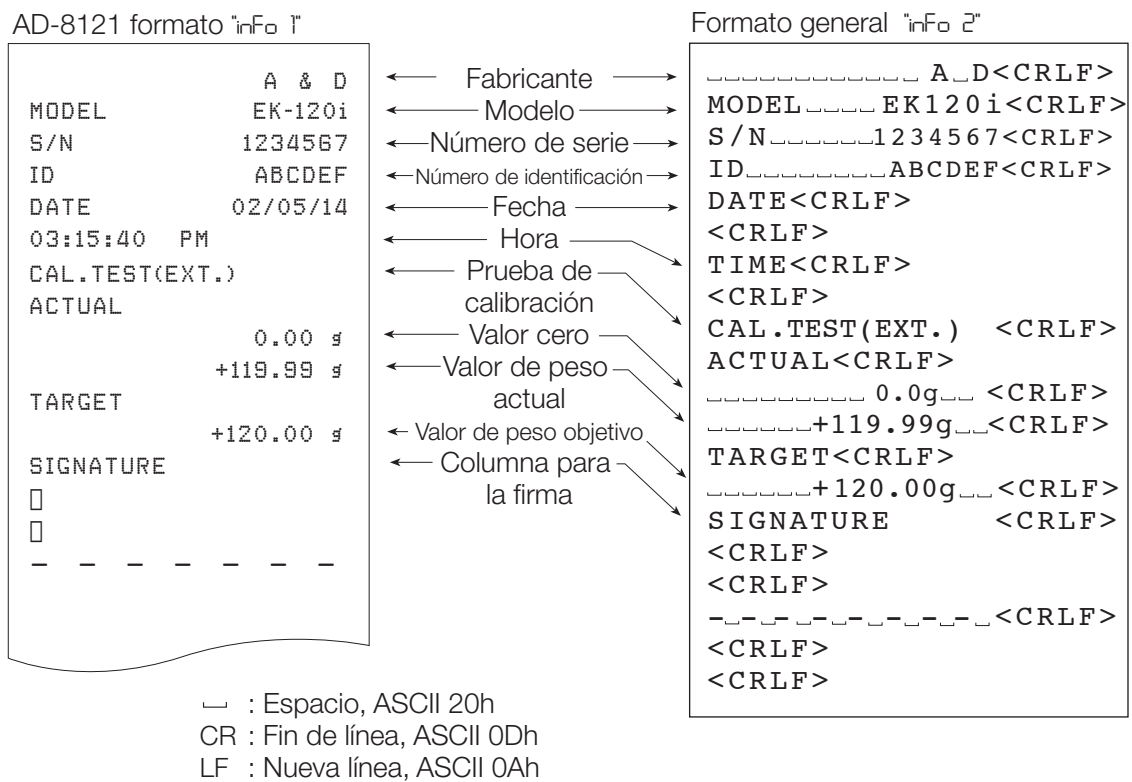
AD-8121 formato "inFo 1"

A & D
MODEL EK-120i
S/N 1234567
ID ABCDEF
DATE 02/05/14
03:15:40 PM
CAL.TEST(EXT.)
ACTUAL
0.00 g
+119.99 g
TARGET
+120.00 g
SIGNATURE
- - - - - - - -

Fabricante
Modelo
Número de serie
Número de identificación
Fecha
Hora
Prueba de calibración
Valor cero
Valor de peso actual
Valor de peso objetivo
Columna para la firma

Formato general "inFo 2"

␣␣␣␣␣␣␣␣␣␣␣␣A␣D<CRLF>
MODEL␣␣␣␣EK120i<CRLF>
S/N␣␣␣␣␣␣1234567<CRLF>
ID␣␣␣␣␣␣␣␣ABCDEF<CRLF>
DATE<CRLF>
<CRLF>
TIME<CRLF>
<CRLF>
CAL.TEST(EXT.) <CRLF>
ACTUAL<CRLF>
␣␣␣␣␣␣␣␣␣0.0g␣␣<CRLF>
␣␣␣␣␣␣+119.99g␣␣<CRLF>
TARGET<CRLF>
␣␣␣␣␣␣+120.00g␣␣<CRLF>
SIGNATURE <CRLF>
<CRLF>
<CRLF>
-␣-␣-␣-␣-␣-␣-␣-␣<CRLF>
<CRLF>
<CRLF>

␣ : Espacio, ASCII 20h
CR : Fin de línea, ASCII 0Dh
LF : Nueva línea, ASCII 0Ah